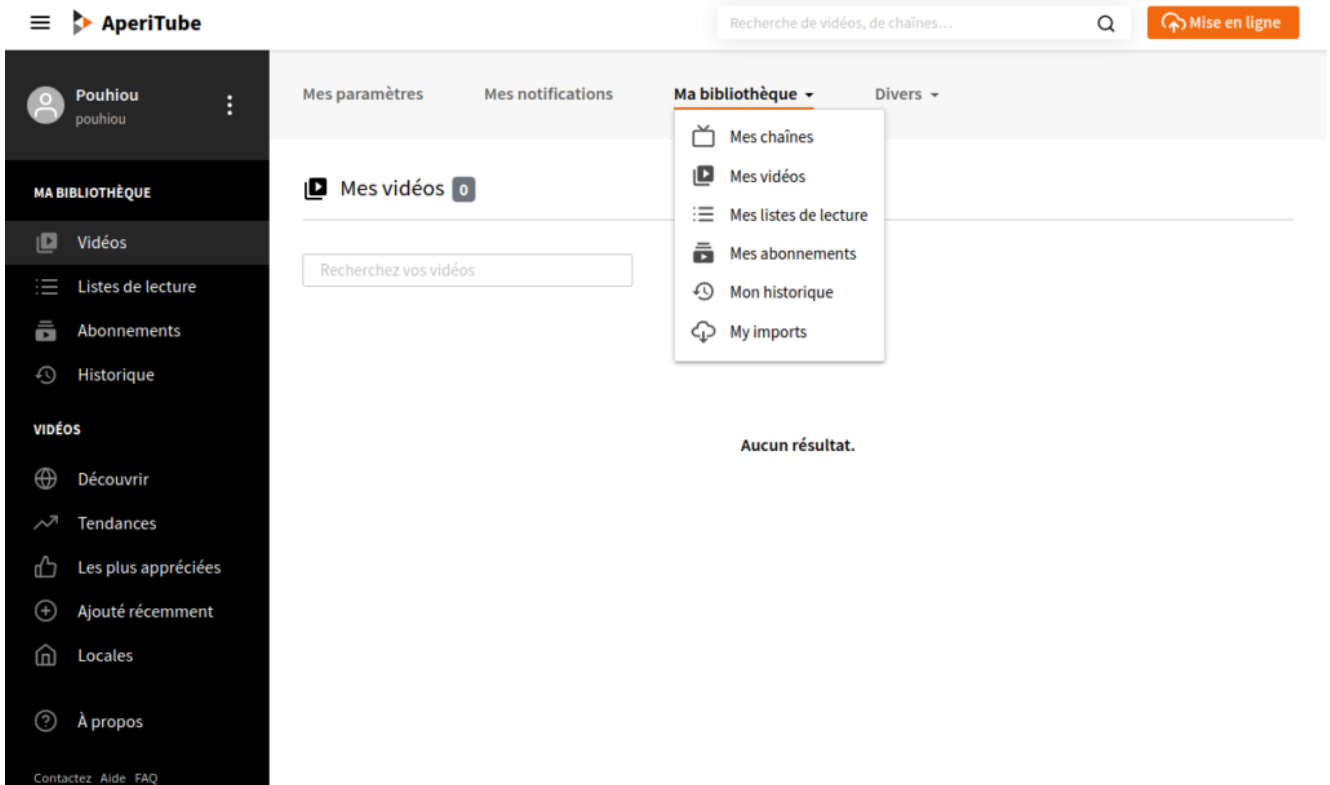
AperiTube

Recherche de vidéos, de chaînes...

Mise en ligne

Pouhiou
pouhiou

MA BIBLIOTHÈQUE

Vidéos

Listes de lecture

Abonnements

Historique

VIDÉOS

Découvrir

Tendances

Les plus appréciées

Ajouté récemment

Locales

À propos

Contactez Aide FAQ

Mes paramètres Mes notifications Ma bibliothèque Divers

Mes chaînes
Mes vidéos
Mes listes de lecture
Mes abonnements
Mon historique
My imports

Mes vidéos 0

Recherchez vos vidéos

Aucun résultat.